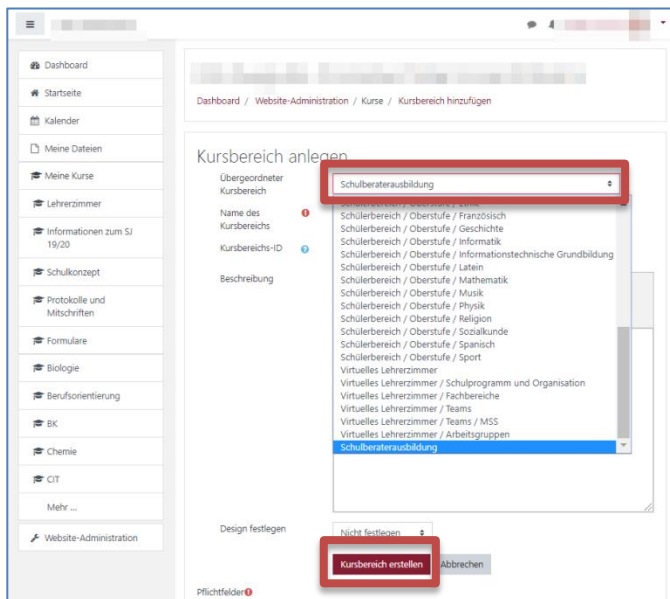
Dashboard
Startseite
Kalender
Meine Dateien
Meine Kurse
Lehrerzimmer
Informationen zum SJ 19/20
Schulkonzept
Protokolle und Mitschriften
Formulare
Biologie
Berufsorientierung
BK
Chemie
CIT
Mehr ...
Website-Administration

Dashboard / Website-Administration / Kurse / Kursbereich hinzufügen

Kursbereich anlegen

Übergeordneter Kursbereich
Schulberaterausbildung

Name des Kursbereichs
Kursbereichs-ID
Beschreibung

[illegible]
Schülerbereich / Oberstufe / Französisch
Schülerbereich / Oberstufe / Geschichte
Schülerbereich / Oberstufe / Informatik
Schülerbereich / Oberstufe / Informationstechnische Grundbildung
Schülerbereich / Oberstufe / Latein
Schülerbereich / Oberstufe / Mathematik
Schülerbereich / Oberstufe / Musik
Schülerbereich / Oberstufe / Physik
Schülerbereich / Oberstufe / Religion
Schülerbereich / Oberstufe / Sozialkunde
Schülerbereich / Oberstufe / Spanisch
Schülerbereich / Oberstufe / Sport
Virtuelles Lehrerzimmer
Virtuelles Lehrerzimmer / Schulprogramm und Organisation
Virtuelles Lehrerzimmer / Fachbereiche
Virtuelles Lehrerzimmer / Teams
Virtuelles Lehrerzimmer / Teams / MSS
Virtuelles Lehrerzimmer / Arbeitsgruppen
Schulberaterausbildung

Design festlegen
Nicht festlegen

Kursbereich erstellen
Abbrechen

Pflichtfelder